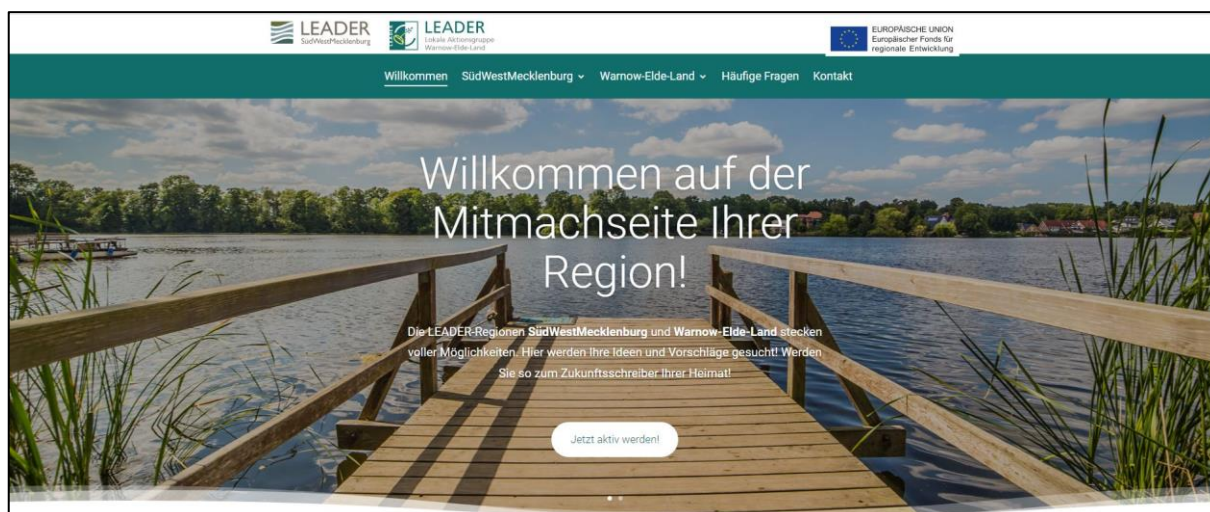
LEADER
SüdWestMecklenburg

LEADER
Lokale Aktionsgruppe
Warnow-Elde-Land

EUROPÄISCHE UNION
Europäischer Fonds für regionale Entwicklung

Willkommen SüdWestMecklenburg Warnow-Elde-Land Häufige Fragen Kontakt

Willkommen auf der Mitmachseite Ihrer Region!

Die LEADER-Regionen **SüdWestMecklenburg** und **Warnow-Elde-Land** stecken voller Möglichkeiten. Hier werden Ihre Ideen und Vorschläge gesucht! Werden Sie so zum Zukunftsschreiber Ihrer Heimat!

Jetzt aktiv werden!